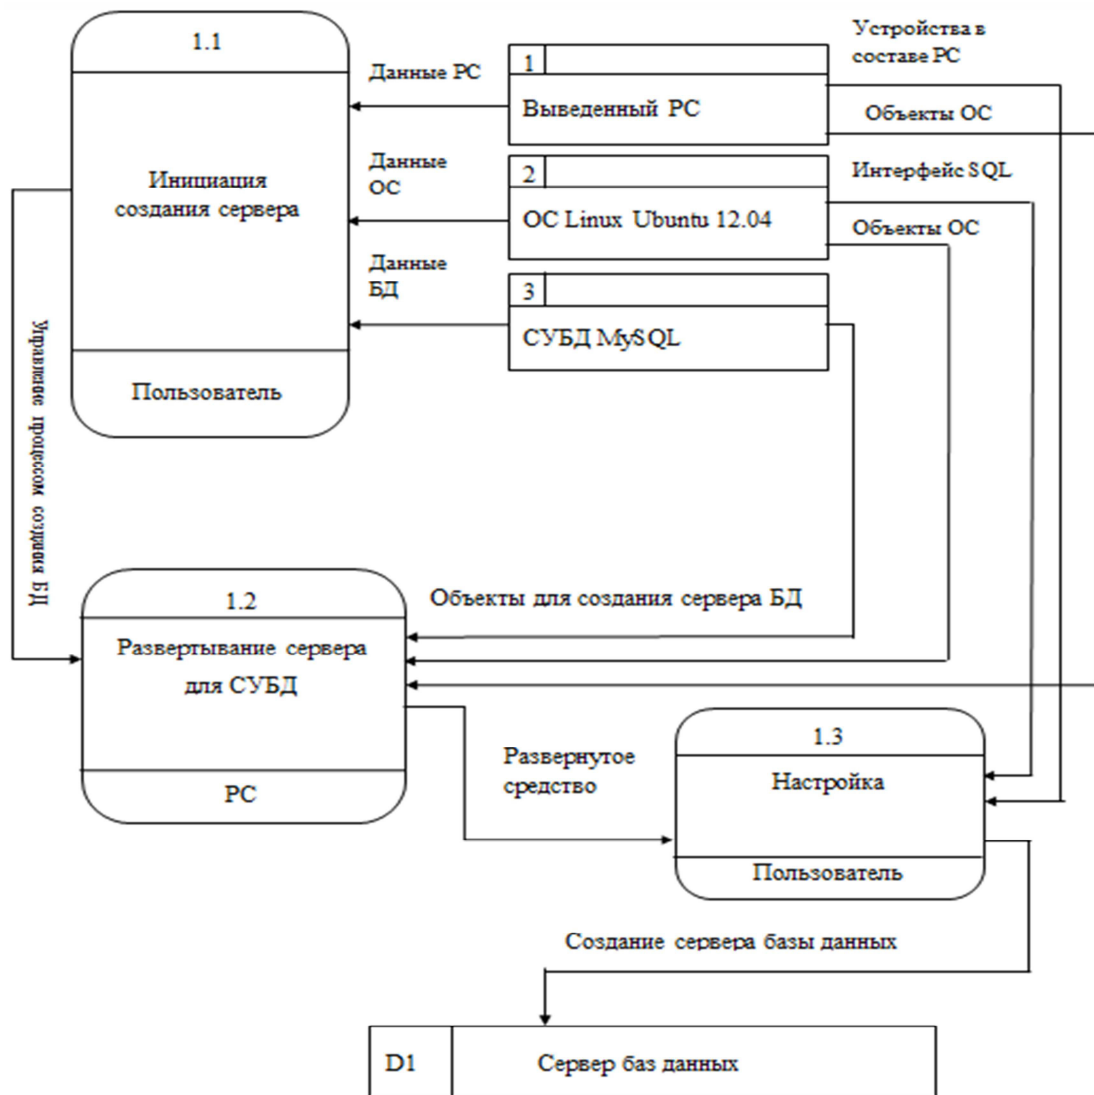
1.1

Инициация создания сервера

Пользователь

Данные РС

1

Выведенный РС

Устройства в составе РС

Объекты ОС

Данные ОС

2

ОС Linux Ubuntu 12.04

Интерфейс SQL

Объекты ОС

Данные БД

3

СУБД MySQL

Управление процессом создания БД

1.2

Развертывание сервера для СУБД

РС

Объекты для создания сервера БД

Развернутое средство

1.3

Настройка

Пользователь

Создание сервера базы данных

D1

Сервер баз данных